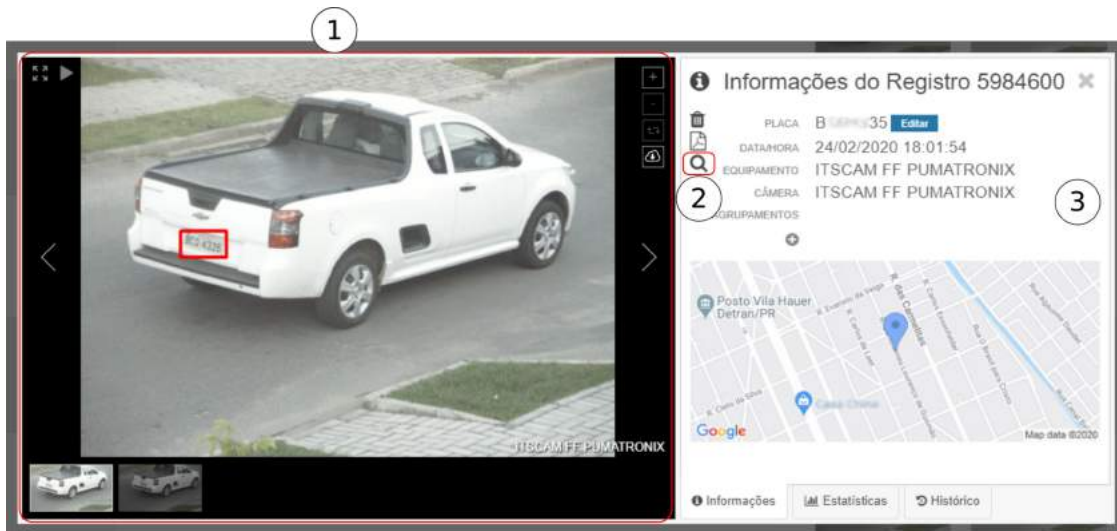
1

ITSCAM FF PUMATRONIX

Informações do Registro 5984600

PLACA B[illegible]35 Editar
DATA/HORA 24/02/2020 18:01:54
EQUIPAMENTO ITSCAM FF PUMATRONIX
CÂMERA ITSCAM FF PUMATRONIX
AGRUPAMENTOS

2

3

Posto Vila Hauer Detran/PR
R. Evaristo da Veiga
R. das Carmelitas
Casa China
Google
Map data ©2020

Informações
Estatísticas
Histórico